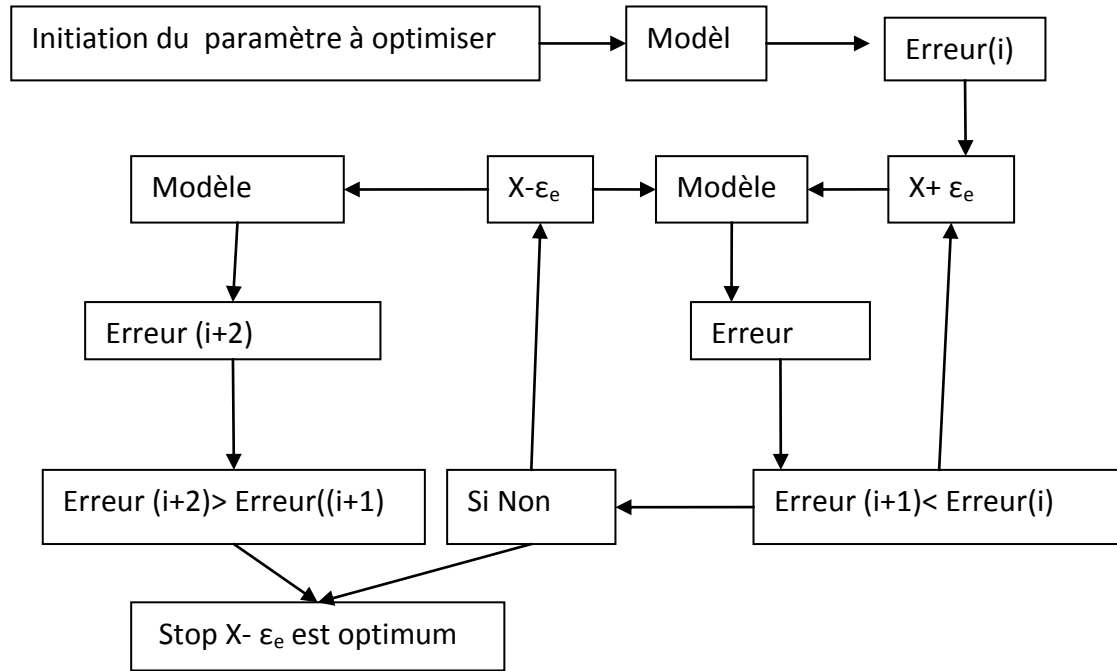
Initiation du paramètre à optimiser

Modèl

Erreur(i)

Modèle

X-$\varepsilon_e$

Modèle

X+ $\varepsilon_e$

Erreur (i+2)

Erreur

Erreur (i+2)> Erreur((i+1)

Si Non

Erreur (i+1)< Erreur(i)

Stop X- $\varepsilon_e$ est optimum